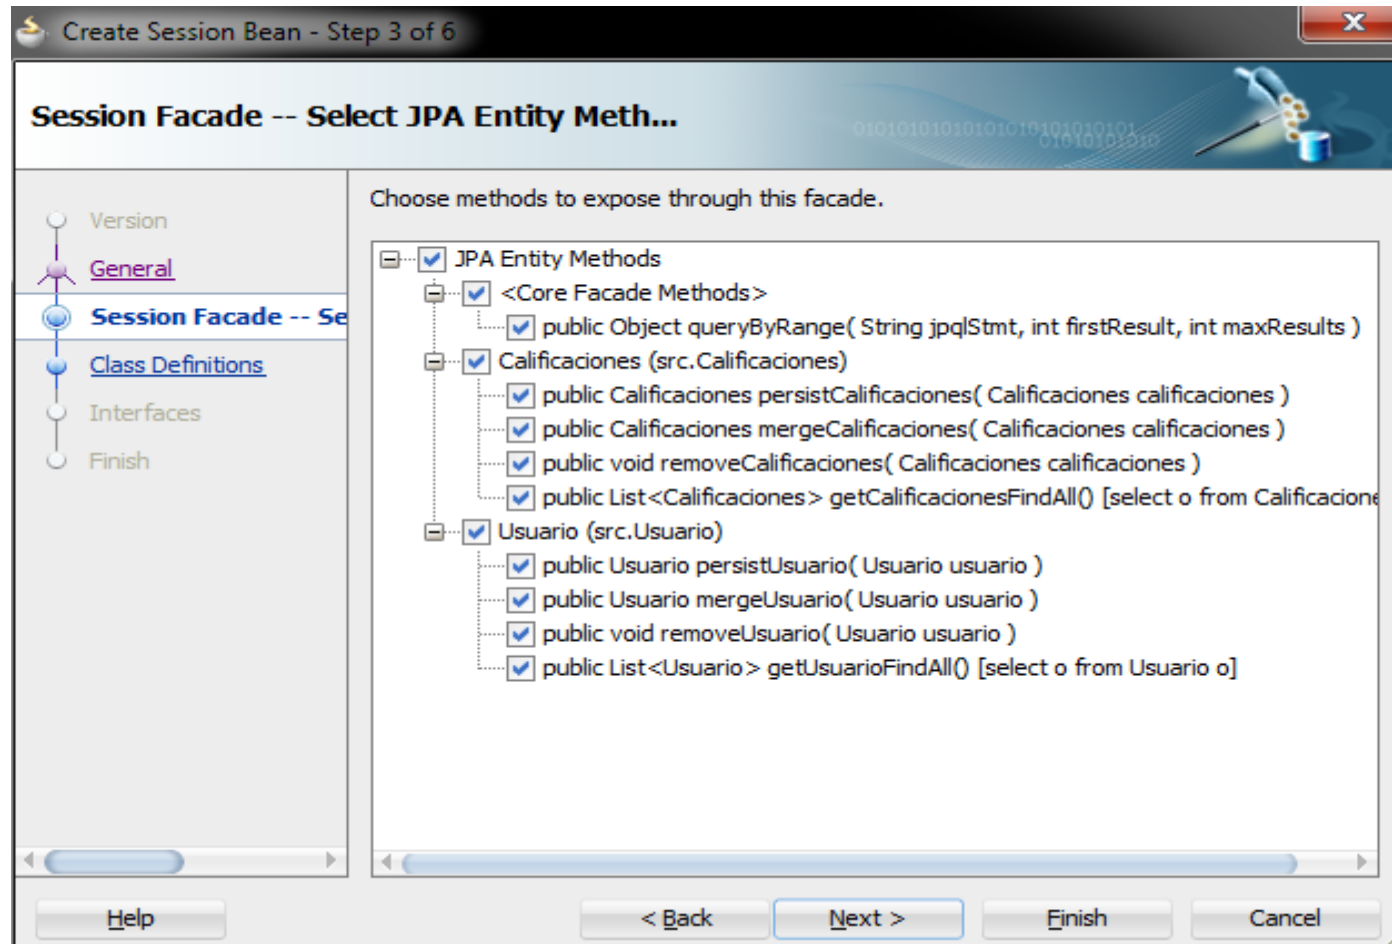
Create Session Bean - Step 3 of 6

Session Facade -- Select JPA Entity Meth...

Version
General
Session Facade -- Se
Class Definitions
Interfaces
Finish

Choose methods to expose through this facade.

JPA Entity Methods
<Core Facade Methods>
public Object queryByRange( String jpqlStmt, int firstResult, int maxResults )
Calificaciones (src.Calificaciones)
public Calificaciones persistCalificaciones( Calificaciones calificaciones )
public Calificaciones mergeCalificaciones( Calificaciones calificaciones )
public void removeCalificaciones( Calificaciones calificaciones )
public List<Calificaciones> getCalificacionesFindAll() [select o from Calificacione
Usuario (src.Usuario)
public Usuario persistUsuario( Usuario usuario )
public Usuario mergeUsuario( Usuario usuario )
public void removeUsuario( Usuario usuario )
public List<Usuario> getUsuarioFindAll() [select o from Usuario o]

Help
< Back
Next >
Finish
Cancel